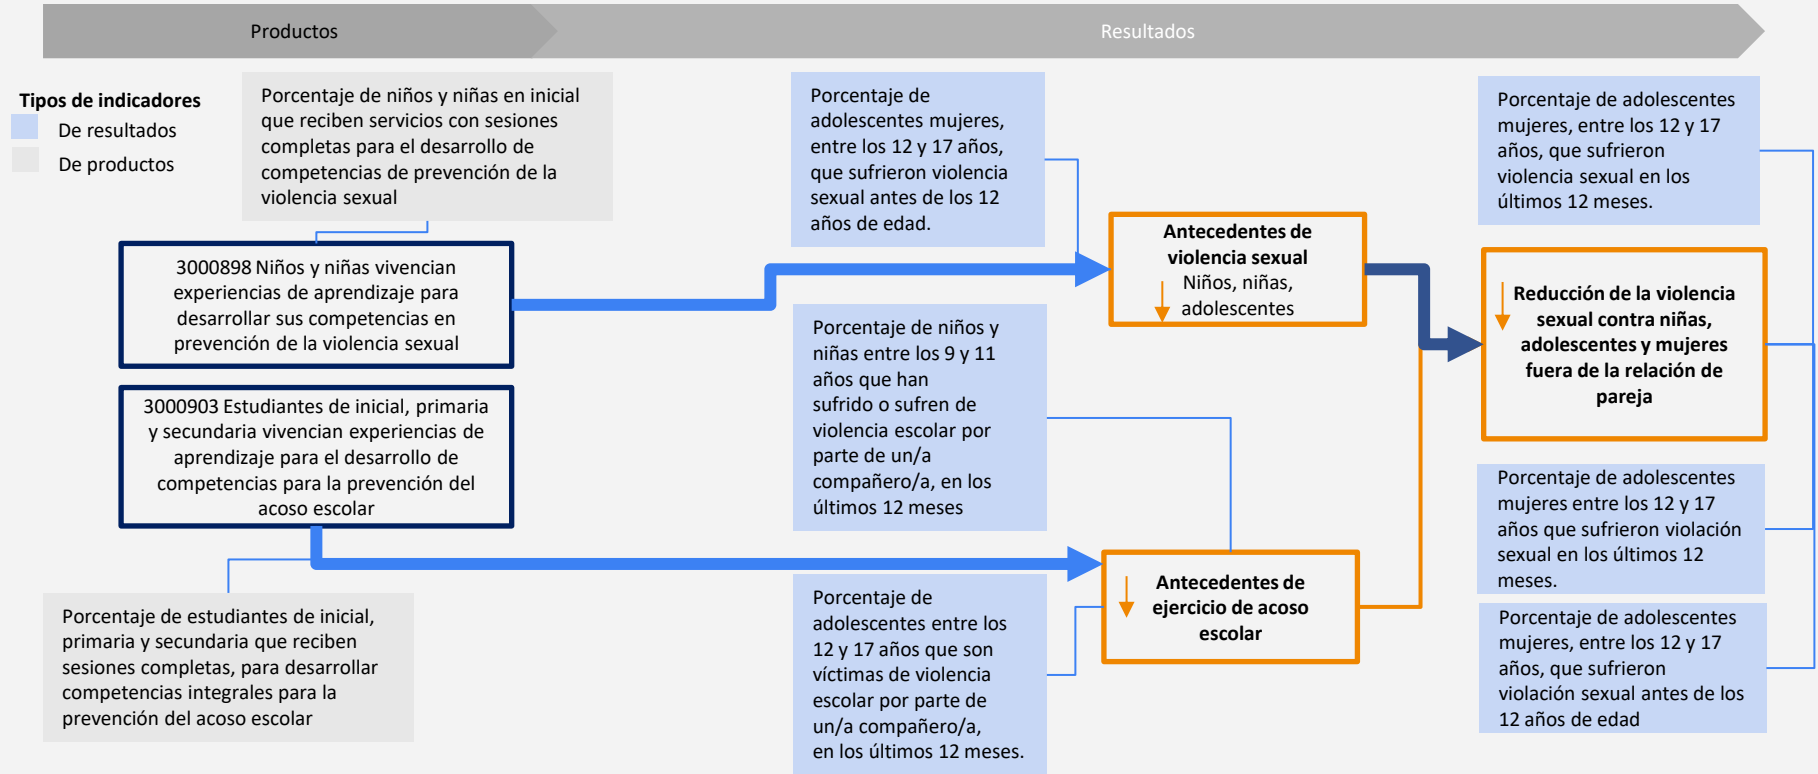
Productos

Resultados

Tipos de indicadores
De resultados
De productos

Porcentaje de niños y niñas en inicial que reciben servicios con sesiones completas para el desarrollo de competencias de prevención de la violencia sexual

3000898 Niños y niñas vivencian experiencias de aprendizaje para desarrollar sus competencias en prevención de la violencia sexual

3000903 Estudiantes de inicial, primaria y secundaria vivencian experiencias de aprendizaje para el desarrollo de competencias para la prevención del acoso escolar

Porcentaje de estudiantes de inicial, primaria y secundaria que reciben sesiones completas, para desarrollar competencias integrales para la prevención del acoso escolar

Porcentaje de adolescentes mujeres, entre los 12 y 17 años, que sufrieron violencia sexual antes de los 12 años de edad.

Porcentaje de niños y niñas entre los 9 y 11 años que han sufrido o sufren de violencia escolar por parte de un/a compañero/a, en los últimos 12 meses

Porcentaje de adolescentes entre los 12 y 17 años que son víctimas de violencia escolar por parte de un/a compañero/a, en los últimos 12 meses.

Antecedentes de violencia sexual
Niños, niñas, adolescentes

Antecedentes de ejercicio de acoso escolar

Porcentaje de adolescentes mujeres, entre los 12 y 17 años, que sufrieron violencia sexual en los últimos 12 meses.

Reducción de la violencia sexual contra niñas, adolescentes y mujeres fuera de la relación de pareja

Porcentaje de adolescentes mujeres entre los 12 y 17 años que sufrieron violación sexual en los últimos 12 meses.

Porcentaje de adolescentes mujeres, entre los 12 y 17 años, que sufrieron violación sexual antes de los 12 años de edad